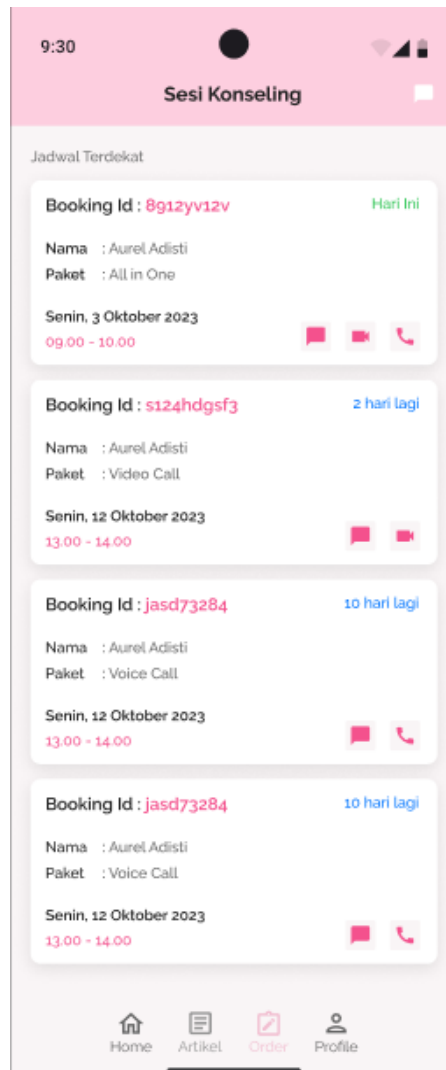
9:30

Sesi Konseling

Jadwal Terdekat

Booking Id : 8912yv12v
Hari Ini

Nama : Aurel Adisti
Paket : All in One

Senin, 3 Oktober 2023
09.00 - 10.00

Booking Id : s124hdgsf3
2 hari lagi

Nama : Aurel Adisti
Paket : Video Call

Senin, 12 Oktober 2023
13.00 - 14.00

Booking Id : jasd73284
10 hari lagi

Nama : Aurel Adisti
Paket : Voice Call

Senin, 12 Oktober 2023
13.00 - 14.00

Booking Id : jasd73284
10 hari lagi

Nama : Aurel Adisti
Paket : Voice Call

Senin, 12 Oktober 2023
13.00 - 14.00

Home Artikel Order Profile